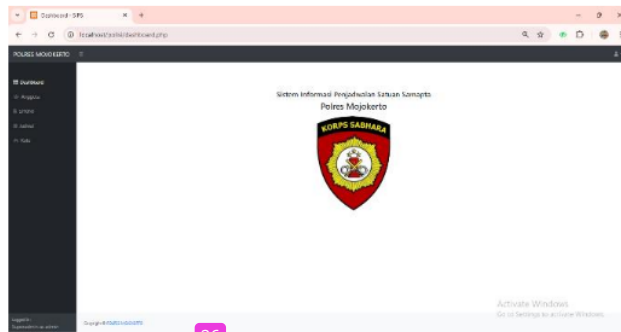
Dashboard - SPS

localhost/polisi/dashboard.php

POLRES MOJOKERTO

Dashboard
Anggota
Jadwal
Jabatan
Tugas

Sistem Informasi Penjadwalan Satuan Samapta
Polres Mojokerto

KORPS SABHARA

Logged in:
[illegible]

Copyright © POLRES MOJOKERTO

Activate Windows
Go to Settings to activate Windows.